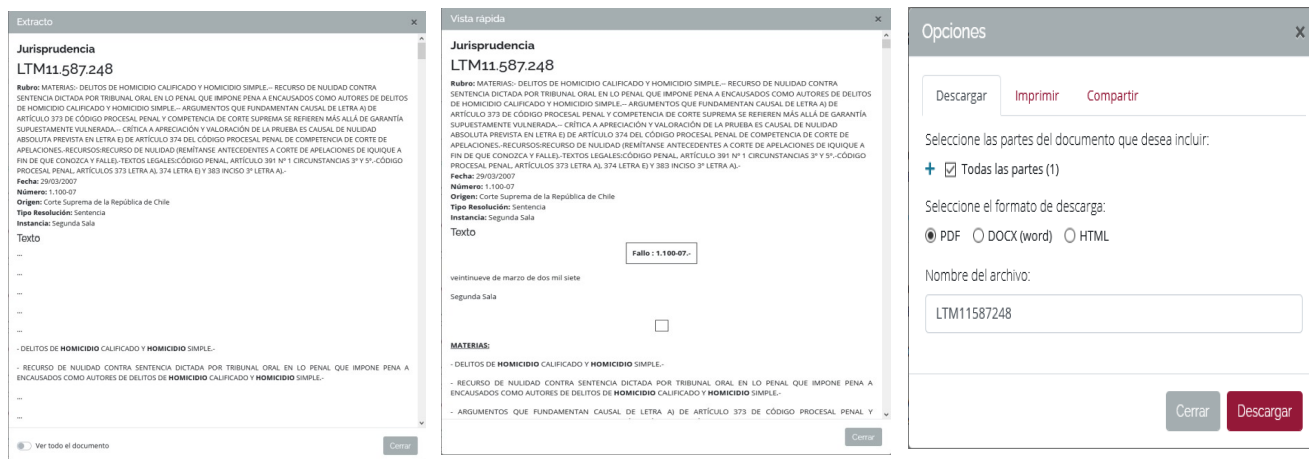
Extracto ×

Jurisprudencia

LTM11.587.248

**Rubro:** MATERIAS:- DELITOS DE HOMICIDIO CALIFICADO Y HOMICIDIO SIMPLE.-- RECURSO DE NULIDAD CONTRA SENTENCIA DICTADA POR TRIBUNAL ORAL EN LO PENAL QUE IMPONE PENA A ENCAUSADOS COMO AUTORES DE DELITOS DE HOMICIDIO CALIFICADO Y HOMICIDIO SIMPLE.-- ARGUMENTOS QUE FUNDAMENTAN CAUSAL DE LETRA A) DE ARTÍCULO 373 DE CÓDIGO PROCESAL PENAL Y COMPETENCIA DE CORTE SUPREMA SE REFIEREN MÁS ALLÁ DE GARANTÍA SUPUESTAMENTE VULNERADA.-- CRÍTICA A APRECIACIÓN Y VALORACIÓN DE LA PRUEBA ES CAUSAL DE NULIDAD ABSOLUTA PREVISTA EN LETRA E) DE ARTÍCULO 374 DEL CÓDIGO PROCESAL PENAL DE COMPETENCIA DE CORTE DE APELACIONES.-RECURSOS:RECURSO DE NULIDAD (REMÍTANSE ANTECEDENTES A CORTE DE APELACIONES DE IQUIQUE A FIN DE QUE CONOZCA Y FALLE).-TEXTOS LEGALES:CÓDIGO PENAL, ARTÍCULO 391 Nº 1 CIRCUNSTANCIAS 3º Y 5º.-CÓDIGO PROCESAL PENAL, ARTÍCULOS 373 LETRA A), 374 LETRA E) Y 383 INCISO 3º LETRA A).-
**Fecha:** 29/03/2007
**Número:** 1.100-07
**Origen:** Corte Suprema de la República de Chile
**Tipo Resolución:** Sentencia
**Instancia:** Segunda Sala

Texto

...

...

...

...

...

- DELITOS DE **HOMICIDIO** CALIFICADO Y **HOMICIDIO** SIMPLE.-

- RECURSO DE NULIDAD CONTRA SENTENCIA DICTADA POR TRIBUNAL ORAL EN LO PENAL QUE IMPONE PENA A ENCAUSADOS COMO AUTORES DE DELITOS DE **HOMICIDIO** CALIFICADO Y **HOMICIDIO** SIMPLE.-

...

...

Ver todo el documento

Cerrar

Vista rápida ×

Jurisprudencia

LTM11.587.248

**Rubro:** MATERIAS:- DELITOS DE HOMICIDIO CALIFICADO Y HOMICIDIO SIMPLE.-- RECURSO DE NULIDAD CONTRA SENTENCIA DICTADA POR TRIBUNAL ORAL EN LO PENAL QUE IMPONE PENA A ENCAUSADOS COMO AUTORES DE DELITOS DE HOMICIDIO CALIFICADO Y HOMICIDIO SIMPLE.-- ARGUMENTOS QUE FUNDAMENTAN CAUSAL DE LETRA A) DE ARTÍCULO 373 DE CÓDIGO PROCESAL PENAL Y COMPETENCIA DE CORTE SUPREMA SE REFIEREN MÁS ALLÁ DE GARANTÍA SUPUESTAMENTE VULNERADA.-- CRÍTICA A APRECIACIÓN Y VALORACIÓN DE LA PRUEBA ES CAUSAL DE NULIDAD ABSOLUTA PREVISTA EN LETRA E) DE ARTÍCULO 374 DEL CÓDIGO PROCESAL PENAL DE COMPETENCIA DE CORTE DE APELACIONES.-RECURSOS:RECURSO DE NULIDAD (REMÍTANSE ANTECEDENTES A CORTE DE APELACIONES DE IQUIQUE A FIN DE QUE CONOZCA Y FALLE).-TEXTOS LEGALES:CÓDIGO PENAL, ARTÍCULO 391 Nº 1 CIRCUNSTANCIAS 3º Y 5º.-CÓDIGO PROCESAL PENAL, ARTÍCULOS 373 LETRA A), 374 LETRA E) Y 383 INCISO 3º LETRA A).-
**Fecha:** 29/03/2007
**Número:** 1.100-07
**Origen:** Corte Suprema de la República de Chile
**Tipo Resolución:** Sentencia
**Instancia:** Segunda Sala

Texto

**Fallo : 1.100-07.-**

veintinueve de marzo de dos mil siete

Segunda Sala

**MATERIAS:**

- DELITOS DE **HOMICIDIO** CALIFICADO Y **HOMICIDIO** SIMPLE.-

- RECURSO DE NULIDAD CONTRA SENTENCIA DICTADA POR TRIBUNAL ORAL EN LO PENAL QUE IMPONE PENA A ENCAUSADOS COMO AUTORES DE DELITOS DE **HOMICIDIO** CALIFICADO Y **HOMICIDIO** SIMPLE.-

- ARGUMENTOS QUE FUNDAMENTAN CAUSAL DE LETRA A) DE ARTÍCULO 373 DE CÓDIGO PROCESAL PENAL Y

Cerrar

Opciones X

Descargar Imprimir Compartir

Seleccione las partes del documento que desea incluir:

+ ☑ Todas las partes (1)

Seleccione el formato de descarga:

◉ PDF ○ DOCX (word) ○ HTML

Nombre del archivo:

LTM11587248

Cerrar Descargar